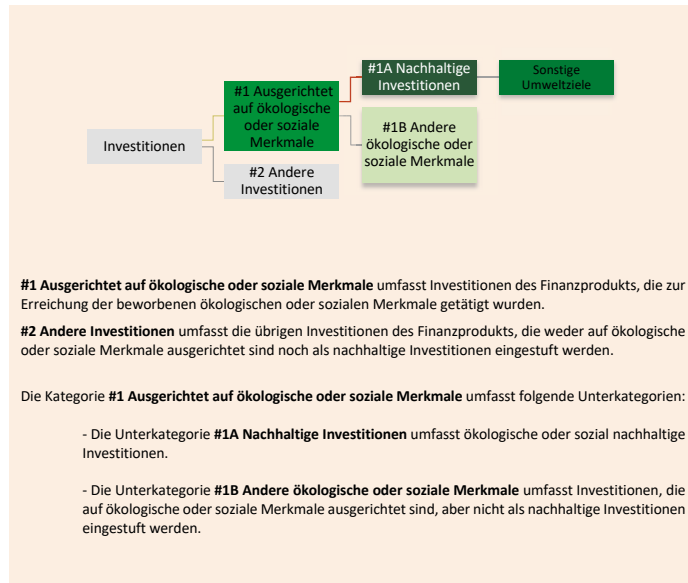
Investitionen

#1 Ausgerichtet auf ökologische oder soziale Merkmale

#2 Andere Investitionen

#1A Nachhaltige Investitionen

#1B Andere ökologische oder soziale Merkmale

Sonstige Umweltziele

**#1 Ausgerichtet auf ökologische oder soziale Merkmale** umfasst Investitionen des Finanzprodukts, die zur Erreichung der beworbenen ökologischen oder sozialen Merkmale getätigt wurden.

**#2 Andere Investitionen** umfasst die übrigen Investitionen des Finanzprodukts, die weder auf ökologische oder soziale Merkmale ausgerichtet sind noch als nachhaltige Investitionen eingestuft werden.

Die Kategorie **#1 Ausgerichtet auf ökologische oder soziale Merkmale** umfasst folgende Unterkategorien:

- Die Unterkategorie **#1A Nachhaltige Investitionen** umfasst ökologische oder sozial nachhaltige Investitionen.

- Die Unterkategorie **#1B Andere ökologische oder soziale Merkmale** umfasst Investitionen, die auf ökologische oder soziale Merkmale ausgerichtet sind, aber nicht als nachhaltige Investitionen eingestuft werden.